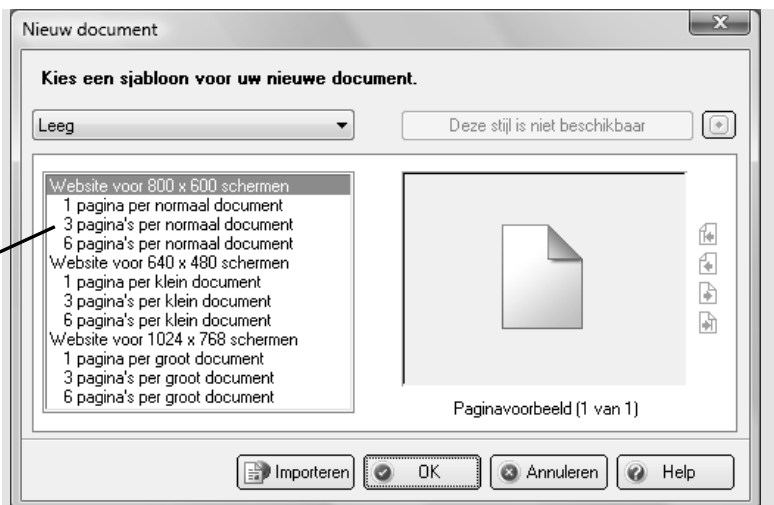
Nieuw document

Kies een sjabloon voor uw nieuwe document.

Leeg

Deze stijl is niet beschikbaar

Website voor 800 x 600 schermen
1 pagina per normaal document
3 pagina's per normaal document
6 pagina's per normaal document
Website voor 640 x 480 schermen
1 pagina per klein document
3 pagina's per klein document
6 pagina's per klein document
Website voor 1024 x 768 schermen
1 pagina per groot document
3 pagina's per groot document
6 pagina's per groot document

Paginavoorbeeld (1 van 1)

Importeren OK Annuleren Help